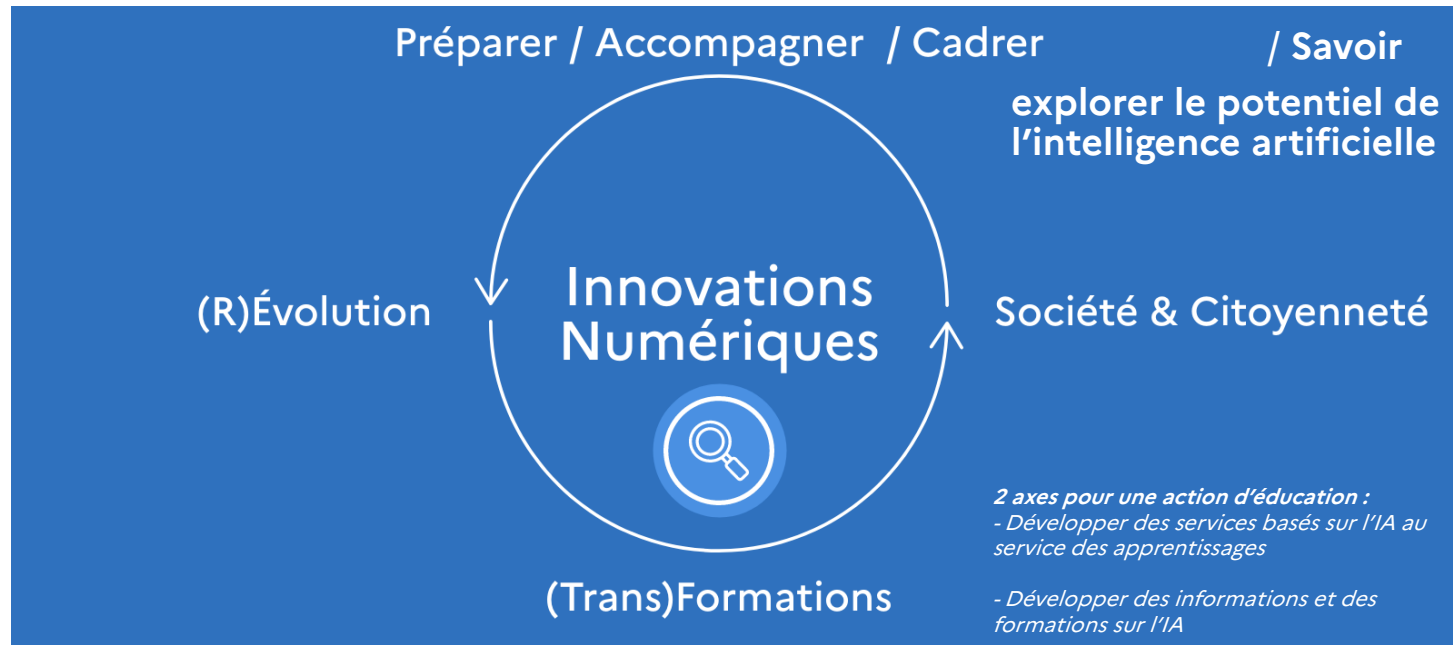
Préparer / Accompagner / Cadrer

/ Savoir

explorer le potentiel de l'intelligence artificielle

(R)Évolution

Innovations Numériques

Société & Citoyenneté

2 axes pour une action d'éducation :
- Développer des services basés sur l'IA au service des apprentissages

- Développer des informations et des formations sur l'IA

(Trans)Formations